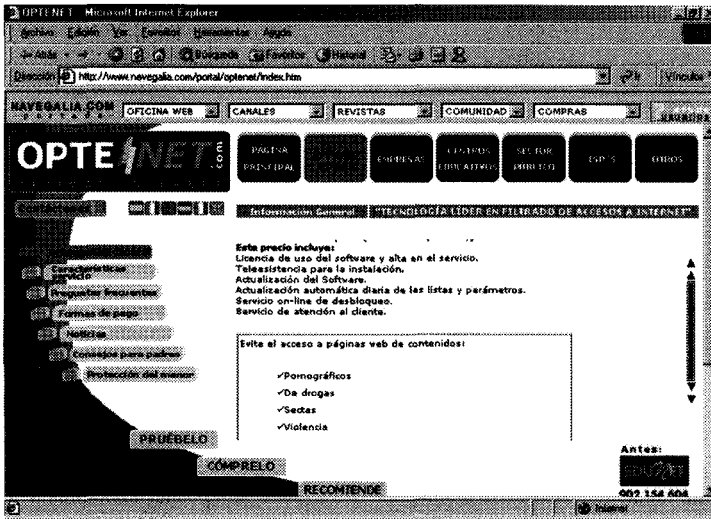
OPTENET - Microsoft Internet Explorer
Archivo Edición Ver Favoritos Herramientas Ayuda
Atrás Búsqueda Favoritos Historial
Dirección http://www.navegalia.com/portal/optenet/index.htm
Ir Vínculos
NAVEGALIA.COM OFICINA WEB CANALES REVISTAS COMUNIDAD COMPRAS
OPTENET .com
PÁGINA PRINCIPAL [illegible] EMPRESAS CENTROS EDUCATIVOS SECTOR PÚBLICO ISP'S OTROS
Información General "TECNOLOGÍA LÍDER EN FILTRADO DE ACCESOS A INTERNET"
Características
Preguntas frecuentes
Formas de pago
Noticias
Consejos para padres
Protección del menor
Este precio incluye:
Licencia de uso del software y alta en el servicio.
Teleasistencia para la instalación.
Actualización del Software.
Actualización automática diaria de las listas y parámetros.
Servicio on-line de desbloqueo.
Servicio de atención al cliente.
Evita el acceso a páginas web de contenidos:
✓Pornográficos
✓De drogas
✓Sectas
✓Violencia
PRUÉBELO
CÓMPRELO
RECOMIÉNDE
Antes:
902 154 604
Internet